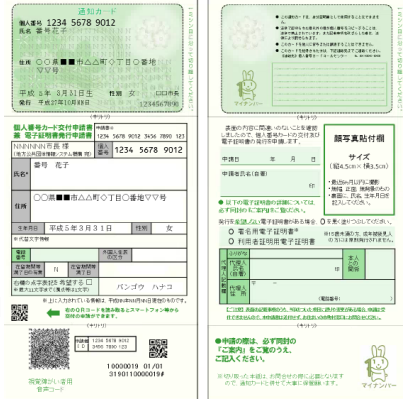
通知カード

個人番号 1234 5678 9012

氏名 番号 花子

住所 ○○県■■市△△町○丁目○番地 ○○号

平成 5年 3月31日生 女

発行日 平成27年10月8日

1234567890

マイナンバー

(キリトリ)

個人番号カード交付申請書 兼 電子証明書発行申請書

NNNNNN 市長 様

個人番号 1234 5678 9012

氏名 番号 花子

住所 ○○県■■市△△町○丁目○番地▽▽号

生年月日 平成5年3月31日 性別 女

バンゴウ ハナコ

(キリトリ)

10000019 01/01

3190110000019

視覚障がい者用 音声コード

(キリトリ)

顔写真貼付欄

サイズ

(縦4.5cm×横3.5cm)

申請日 年 月 日

申請者氏名(自署)

印

署名用電子証明書

利用者証明用電子証明書

(キリトリ)

申請の際は、必ず同封の「ご案内」をご覧のうえ、ご記入ください。

マイナンバー